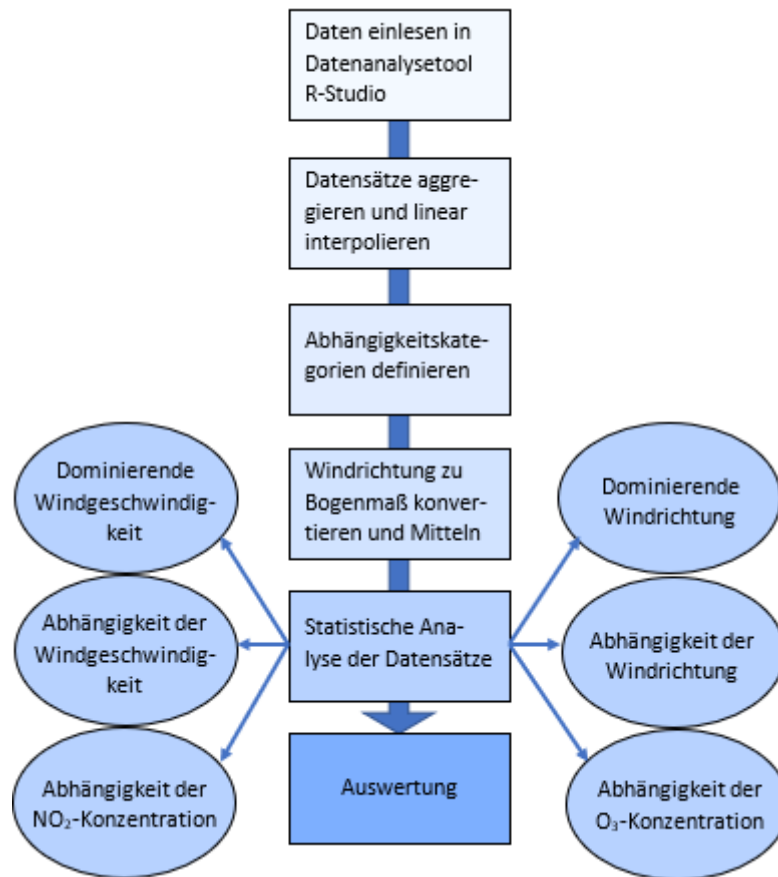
Daten einlesen in Datenanalysetool R-Studio

Datensätze aggregieren und linear interpolieren

Abhängigkeitskategorien definieren

Windrichtung zu Bogenmaß konvertieren und Mitteln

Dominierende Windgeschwindigkeit

Dominierende Windrichtung

Abhängigkeit der Windgeschwindigkeit

Statistische Analyse der Datensätze

Abhängigkeit der Windrichtung

Abhängigkeit der $NO_2$-Konzentration

Auswertung

Abhängigkeit der $O_3$-Konzentration